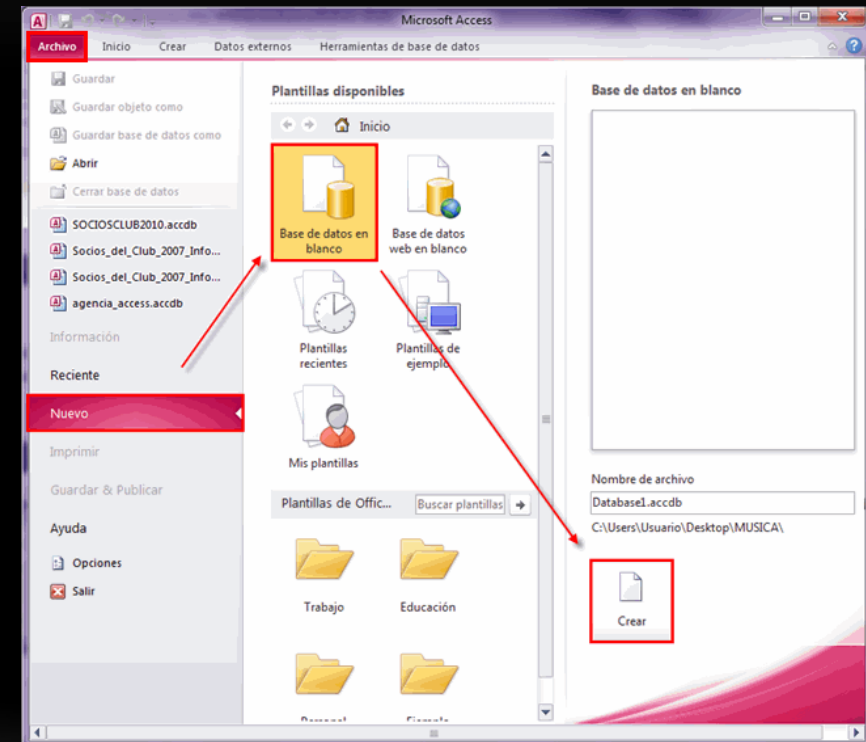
Microsoft Access

Archivo Inicio Crear Datos externos Herramientas de base de datos

Guardar
Guardar objeto como
Guardar base de datos como
Abrir
Cerrar base de datos
SOCIOSCLUB2010.accdb
Socios_del_Club_2007_Info...
Socios_del_Club_2007_Info...
agencia_access.accdb
Información
Reciente
Nuevo
Imprimir
Guardar & Publicar
Ayuda
Opciones
Salir

Plantillas disponibles

Inicio

Base de datos en blanco
Base de datos web en blanco
Plantillas recientes
Plantillas de ejemplo
Mis plantillas

Plantillas de Offic...
Buscar plantillas

Trabajo
Educación
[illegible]
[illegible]

Base de datos en blanco

Nombre de archivo
Database1.accdb
C:\Users\Usuario\Desktop\MUSICA\

Crear